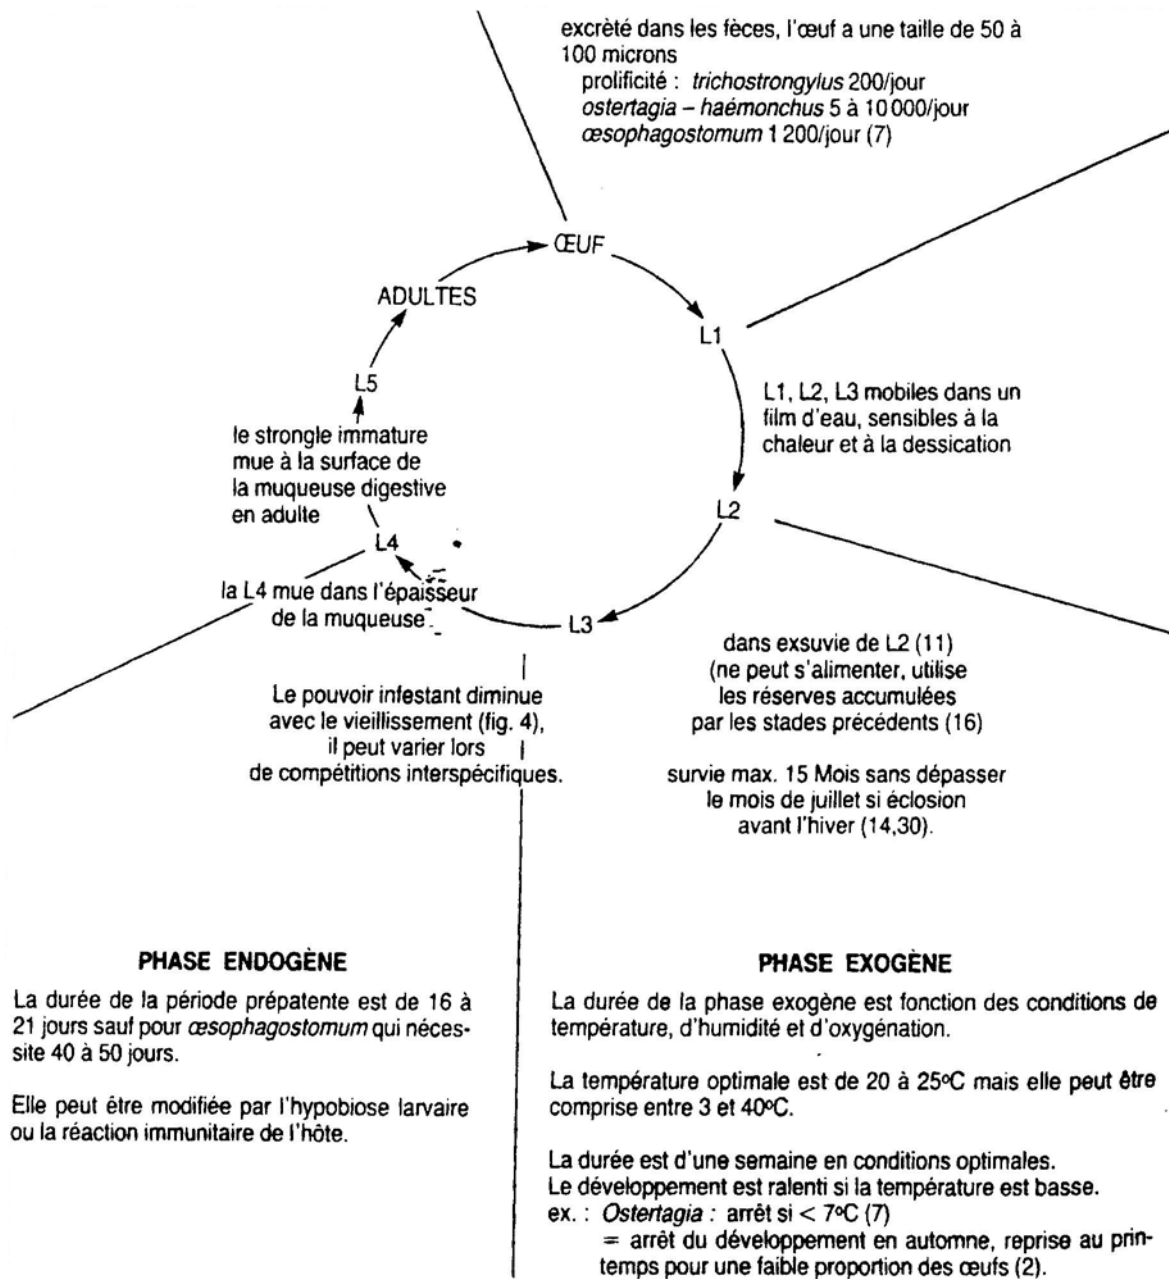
excrété dans les fèces, l'œuf a une taille de 50 à 100 microns
prolificité : *trichostrongylus* 200/jour
*ostertagia – haémonchus* 5 à 10 000/jour
*œsophagostomum* 1 200/jour (7)

ŒUF

L1

L1, L2, L3 mobiles dans un film d'eau, sensibles à la chaleur et à la dessication

L2

dans exsuvie de L2 (11)
(ne peut s'alimenter, utilise les réserves accumulées par les stades précédents (16)

survie max. 15 Mois sans dépasser le mois de juillet si éclosion avant l'hiver (14,30).

L3

Le pouvoir infestant diminue avec le vieillissement (fig. 4), il peut varier lors de compétitions interspécifiques.

la L4 mue dans l'épaisseur de la muqueuse

L4

le strongle immature mue à la surface de la muqueuse digestive en adulte

L5

ADULTES

PHASE ENDOGÈNE

La durée de la période prépatente est de 16 à 21 jours sauf pour *œsophagostomum* qui nécessite 40 à 50 jours.

Elle peut être modifiée par l'hypobiose larvaire ou la réaction immunitaire de l'hôte.

PHASE EXOGÈNE

La durée de la phase exogène est fonction des conditions de température, d'humidité et d'oxygénation.

La température optimale est de 20 à 25°C mais elle peut être comprise entre 3 et 40°C.

La durée est d'une semaine en conditions optimales.
Le développement est ralenti si la température est basse.
ex. : *Ostertagia* : arrêt si < 7°C (7)
= arrêt du développement en automne, reprise au printemps pour une faible proportion des œufs (2).